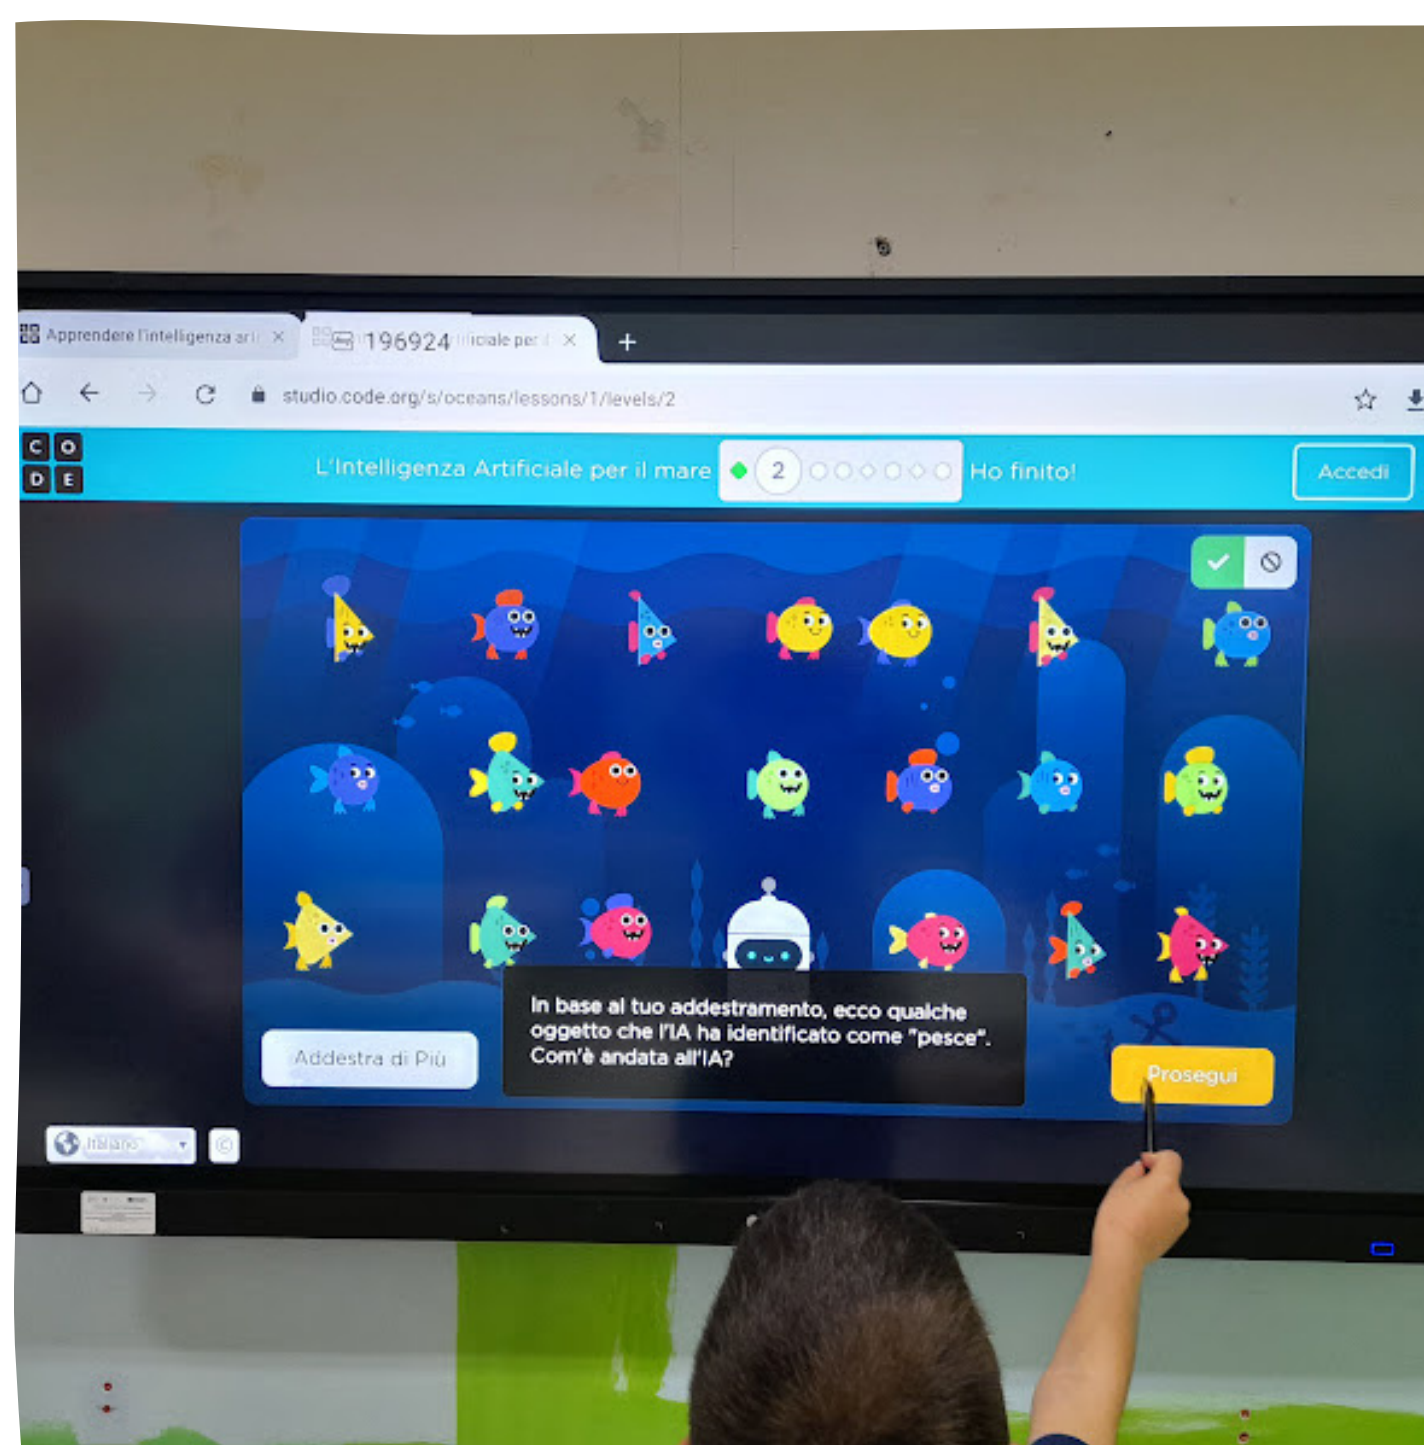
Apprendere l'intelligenza ar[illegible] ×

196924 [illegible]iciale per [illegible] ×

+

studio.code.org/s/oceans/lessons/1/levels/2

C O D E

L'Intelligenza Artificiale per il mare

2

Ho finito!

Accedi

In base al tuo addestramento, ecco qualche oggetto che l'IA ha identificato come "pesce". Com'è andata all'IA?

Addestra di Più

Prosegui

Italiano